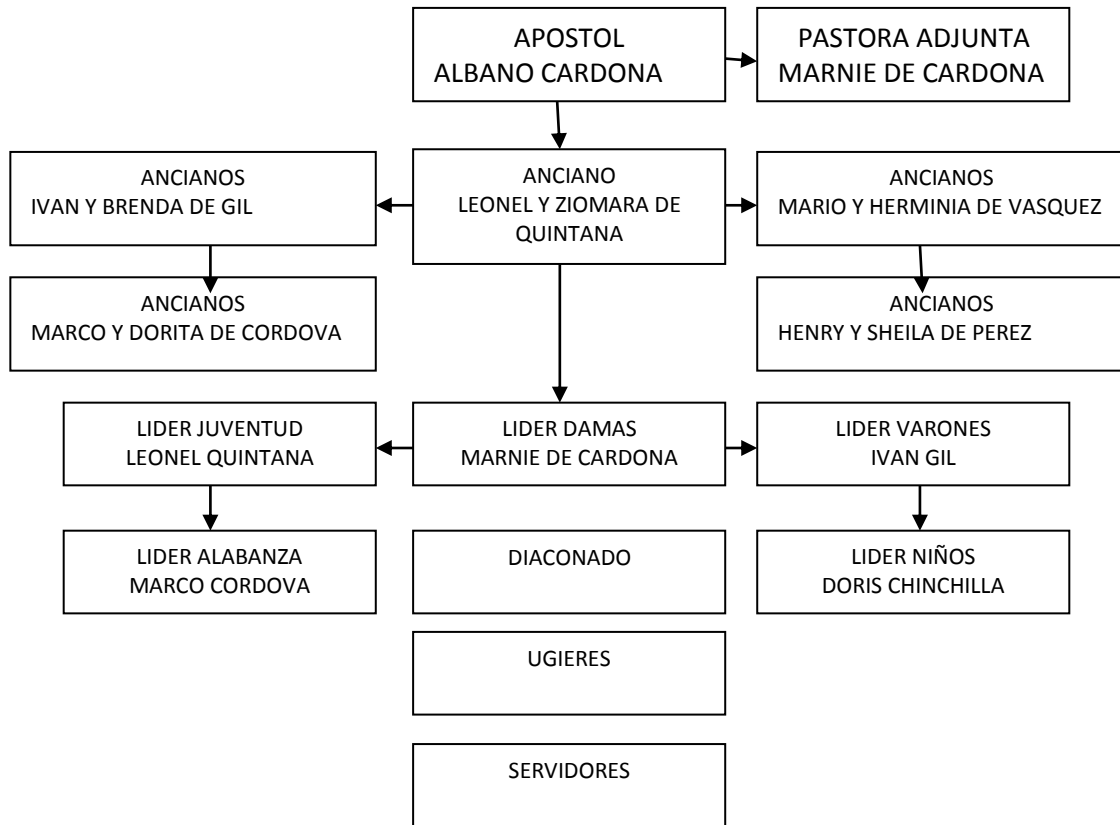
APOSTOL
ALBANO CARDONA

PASTORA ADJUNTA
MARNIE DE CARDONA

ANCIANOS
IVAN Y BRENDA DE GIL

ANCIANO
LEONEL Y ZIOMARA DE QUINTANA

ANCIANOS
MARIO Y HERMINIA DE VASQUEZ

ANCIANOS
MARCO Y DORITA DE CORDOVA

ANCIANOS
HENRY Y SHEILA DE PEREZ

LIDER JUVENTUD
LEONEL QUINTANA

LIDER DAMAS
MARNIE DE CARDONA

LIDER VARONES
IVAN GIL

LIDER ALABANZA
MARCO CORDOVA

DIACONADO

LIDER NIÑOS
DORIS CHINCHILLA

UGIERES

SERVIDORES